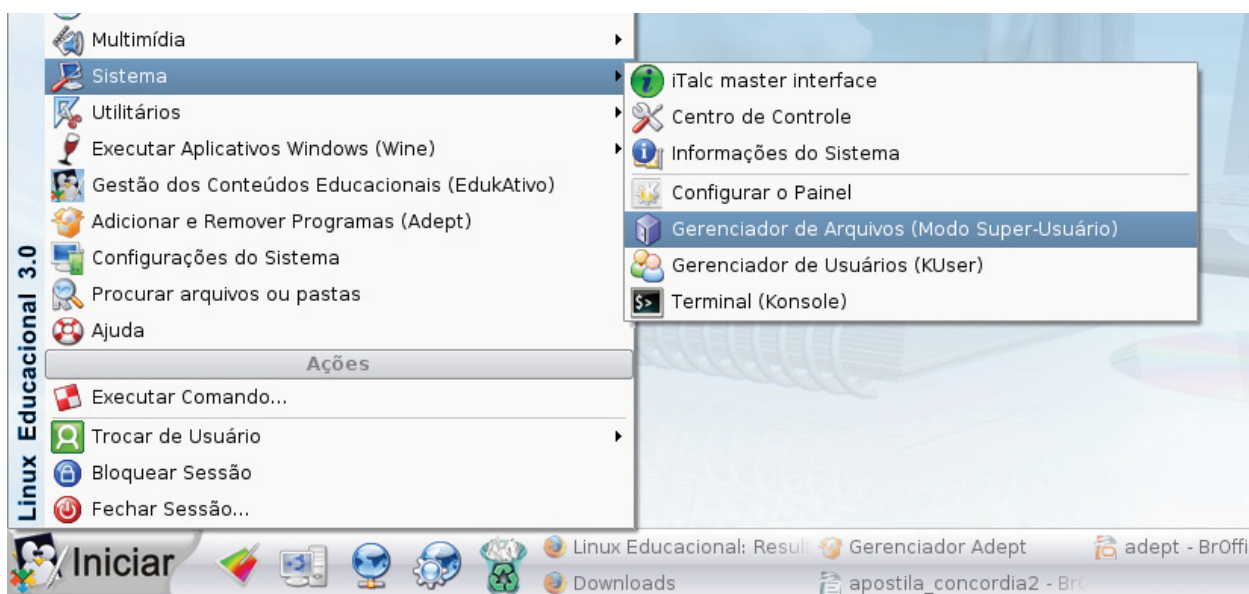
Multimídia
Sistema
Utilitários
Executar Aplicativos Windows (Wine)
Gestão dos Conteúdos Educacionais (EdukAtivo)
Adicionar e Remover Programas (Adept)
Configurações do Sistema
Procurar arquivos ou pastas
Ajuda
Ações
Executar Comando...
Trocar de Usuário
Bloquear Sessão
Fechar Sessão...

iTalc master interface
Centro de Controle
Informações do Sistema
Configurar o Painel
Gerenciador de Arquivos (Modo Super-Usuário)
Gerenciador de Usuários (KUser)
Terminal (Konsole)

Linux Educacional 3.0

Iniciar
Linux Educacional: Resul
Gerenciador Adept
adept - BrOffi
Downloads
apostila_concordia2 - Br